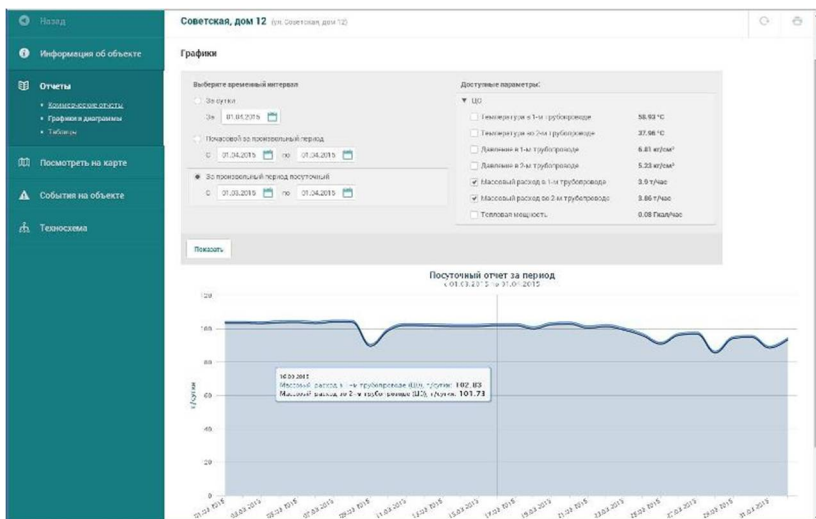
Назад

Информация об объекте

Отчеты
• Коммерческие отчеты
• Графики и диаграммы
• Таблицы

Посмотреть на карте

События на объекте

Техносхема

Советская, дом 12 (ул. Советская, дом 12)

Графики

Выберите временной интервал

За сутки
За 01.03.2015

Почасовой за произвольный период
С 01.04.2015 по 01.04.2015

За произвольный период посуточный
С 01.03.2015 по 01.04.2015

Доступные параметры:
▼ ЦО

| | |
|---|---|
| Температура в 1-м трубопроводе | 58.93 °C |
| Температура во 2-м трубопроводе | 37.96 °C |
| Давление в 1-м трубопроводе | 6.81 кг/см² |
| Давление в 2-м трубопроводе | 5.23 кг/см² |
| Массовый расход в 1-м трубопроводе | 3.9 т/час |
| Массовый расход во 2-м трубопроводе | 3.86 т/час |
| Тепловая мощность | 0.08 Гкал/час |

Показать

Посуточный отчет за период
с 01.03.2015 по 01.04.2015

120
100
80
60
40
20
0

т/сутки

10.03.2015
Массовый расход в 1-м трубопроводе (ЦО), т/сутки: 102.83
Массовый расход во 2-м трубопроводе (ЦО), т/сутки: 101.73

01.03.2015 03.03.2015 05.03.2015 07.03.2015 09.03.2015 11.03.2015 13.03.2015 15.03.2015 17.03.2015 19.03.2015 21.03.2015 23.03.2015 25.03.2015 27.03.2015 29.03.2015 31.03.2015